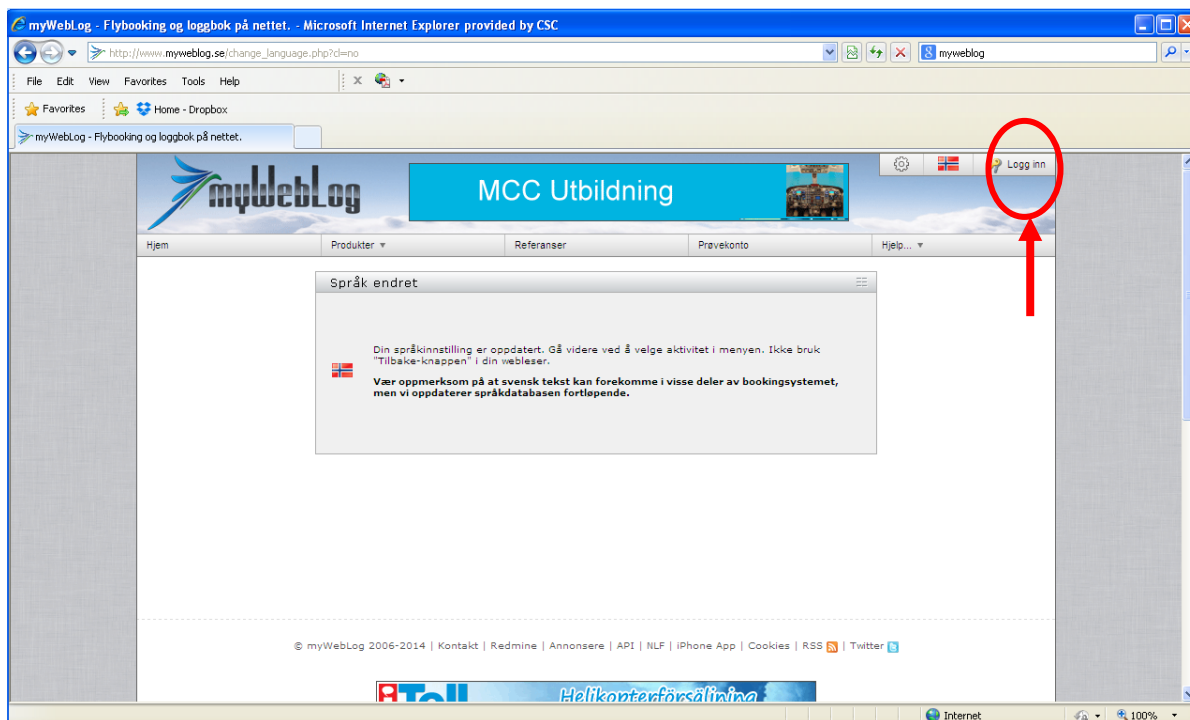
myWebLog - Flybooking og loggbok på nettet. - Microsoft Internet Explorer provided by CSC

http://www.myweblog.se/change_language.php?cl=no

myweblog

File Edit View Favorites Tools Help

Favorites

Home - Dropbox

myWebLog - Flybooking og loggbok på nettet.

myWebLog

MCC Utbildning

Logg inn

Hjem

Produkter ▼

Referanser

Prøvekonto

Hjelp... ▼

Språk endret

Din språkinnstilling er oppdatert. Gå videre ved å velge aktivitet i menyen. Ikke bruk "Tilbake-knappen" i din webleser.

Vær oppmerksom på at svensk tekst kan forekomme i visse deler av bookingsystemet, men vi oppdaterer språkdatabasen fortløpende.

© myWebLog 2006-2014 | Kontakt | Redmine | Annonsere | API | NLF | iPhone App | Cookies | RSS | Twitter

Helikopterförsäljning

Internet

100%